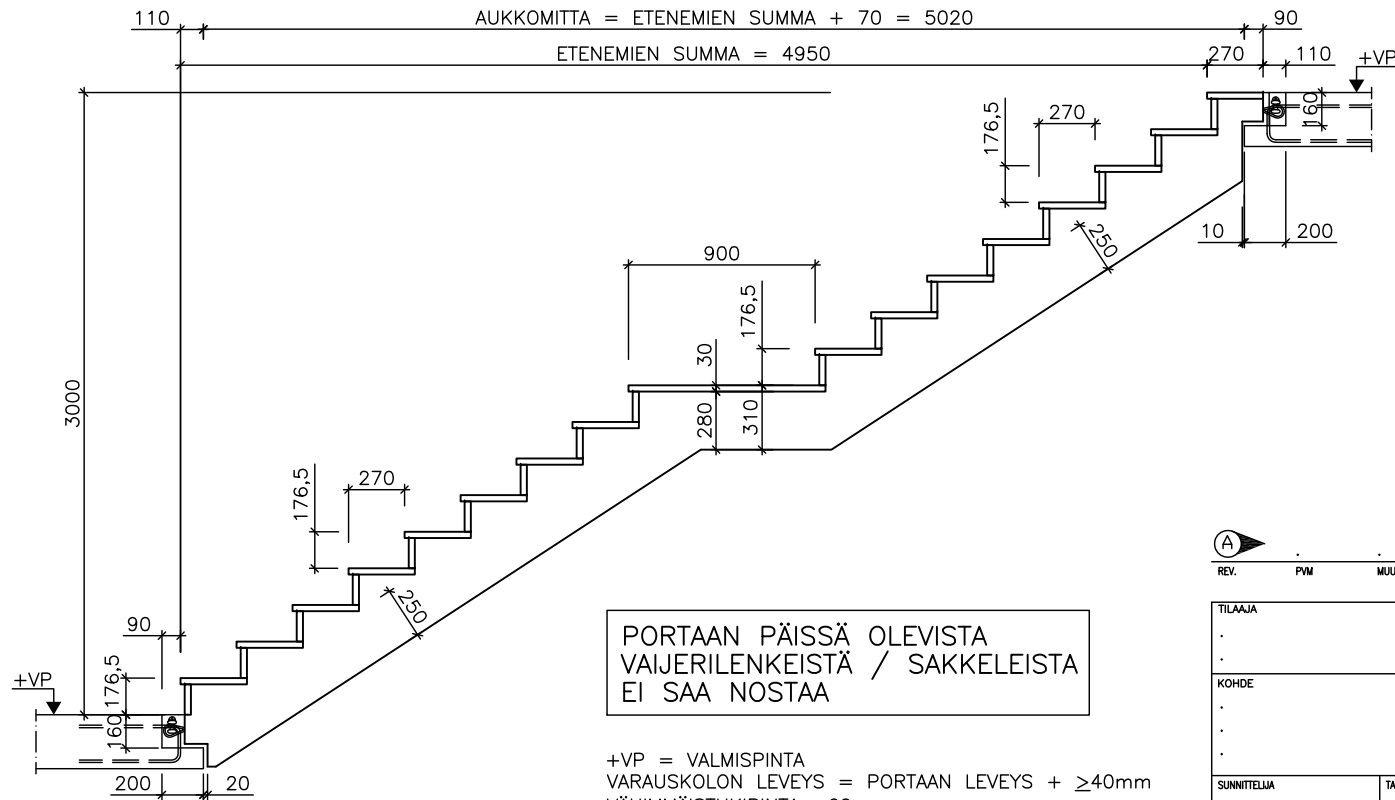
110
AUKKOMITTA = ETENEMIEN SUMMA + 70 = 5020
90
ETENEMIEN SUMMA = 4950
270
110
+VP
176,5
270
160
10
200
250
900
176,5
30
280
310
3000
176,5
270
250
90
176,5
+VP
160
200
20

PORTAAN PÄISSÄ OLEVISTA VAIJERILENKEISTÄ / SAKKELEISTA EI SAA NOSTAA

+VP = VALMISPINTA
VARAUSKOLON LEVEYS = PORTAAN LEVEYS + $\geq$40mm
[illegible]

A
REV.
PVM
MUU
TILAAJA
KOHDE
SUNNITTELIJA
TA